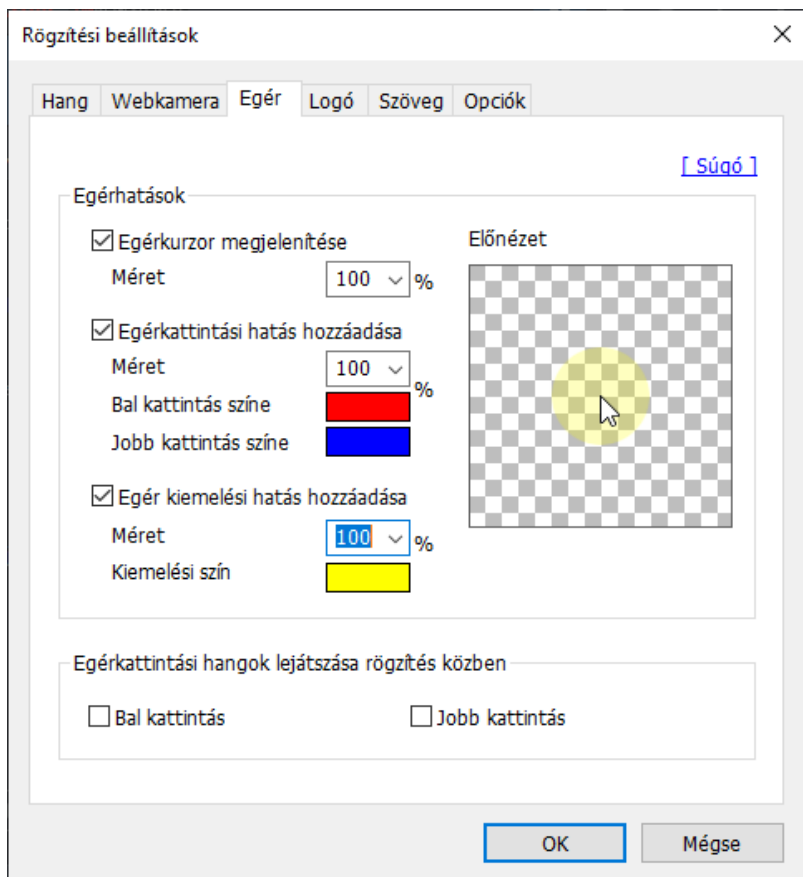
Rögzítési beállítások

Hang Webkamera Egér Logó Szöveg Opciók

[ Súgó ]

Egérhatások

☑ Egérkurzor megjelenítése
Méret 100 %

☑ Egérkattintási hatás hozzáadása
Méret 100 %
Bal kattintás színe
Jobb kattintás színe

☑ Egér kiemelési hatás hozzáadása
Méret 100 %
Kiemelési szín

Előnézet

Egérkattintási hangok lejátszása rögzítés közben

☐ Bal kattintás ☐ Jobb kattintás

OK Mégse